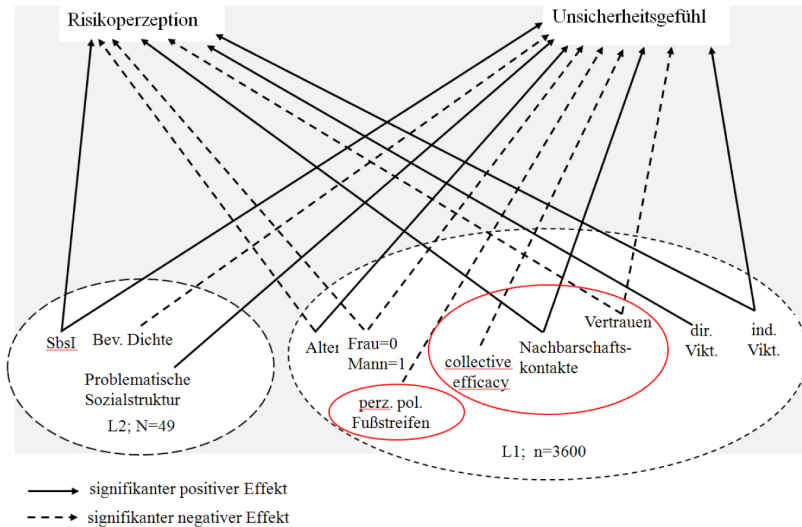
Risikoperzeption

Unsicherheitsgefühl

SbsI

Bev. Dichte

Problematische Sozialstruktur

L2; N=49

Alter

Frau=0
Mann=1

perz. pol. Fußstreifen

collective efficacy

Nachbarschaftskontakte

Vertrauen

dir. Vikt.

ind. Vikt.

L1; n=3600

signifikanter positiver Effekt

signifikanter negativer Effekt